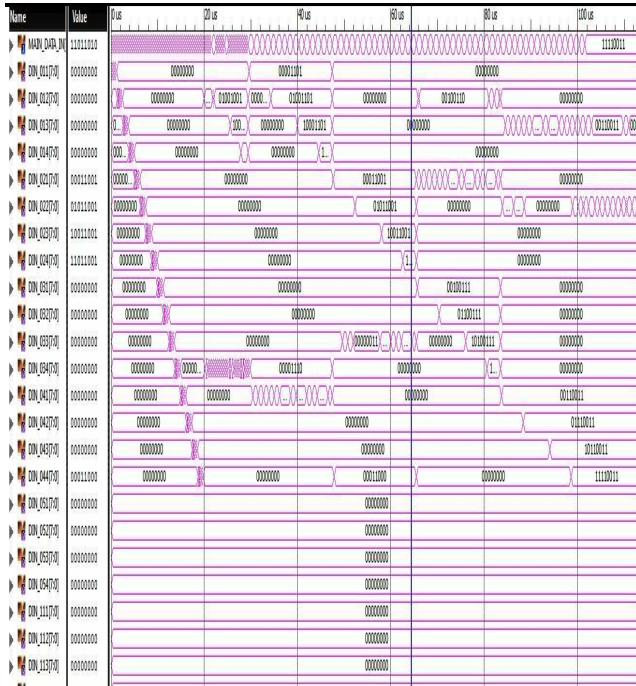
| Name | Value |
|---|---|
| MAIN_DATA_IN | 11011010 |
| DIN_011[7:0] | 00000000 |
| DIN_012[7:0] | 00000000 |
| DIN_013[7:0] | 00000000 |
| DIN_014[7:0] | 00000000 |
| DIN_021[7:0] | 00011001 |
| DIN_022[7:0] | 01011001 |
| DIN_023[7:0] | 10011001 |
| DIN_024[7:0] | 11011001 |
| DIN_031[7:0] | 00000000 |
| DIN_032[7:0] | 00000000 |
| DIN_033[7:0] | 00000000 |
| DIN_034[7:0] | 00000000 |
| DIN_041[7:0] | 00000000 |
| DIN_042[7:0] | 00000000 |
| DIN_043[7:0] | 00000000 |
| DIN_044[7:0] | 00011000 |
| DIN_051[7:0] | 00000000 |
| DIN_052[7:0] | 00000000 |
| DIN_053[7:0] | 00000000 |
| DIN_054[7:0] | 00000000 |
| DIN_111[7:0] | 00000000 |
| DIN_112[7:0] | 00000000 |
| DIN_113[7:0] | 00000000 |

0 us 20 us 40 us 60 us 80 us 100 us

11110011
00000000 00001101 00000000
01001001 0000 01001101 00000000 00100110 00000000
0 00000000 100 00000000 10001101 00000000 00110011
000 00000000 00000000 1 00000000
00000 00000000 00011001 00000000
00000000 00000000 01011001 00000000 00000000
00000000 00000000 10011001 00000000
00000000 00000000 1 00000000
00000000 00000000 00100111 00000000
00000000 00000000 01100111 00000000
00000000 00000000 00000011 00000000 10100111 00000000
00000000 00000 00001110 00000000 1 00000000
00000000 00000000 00000000 00110011
00000000 00000000 01110011
00000000 00000000 10110011
00000000 00000000 00011000 00000000 11110011
00000000
00000000
00000000
00000000
00000000
00000000
00000000